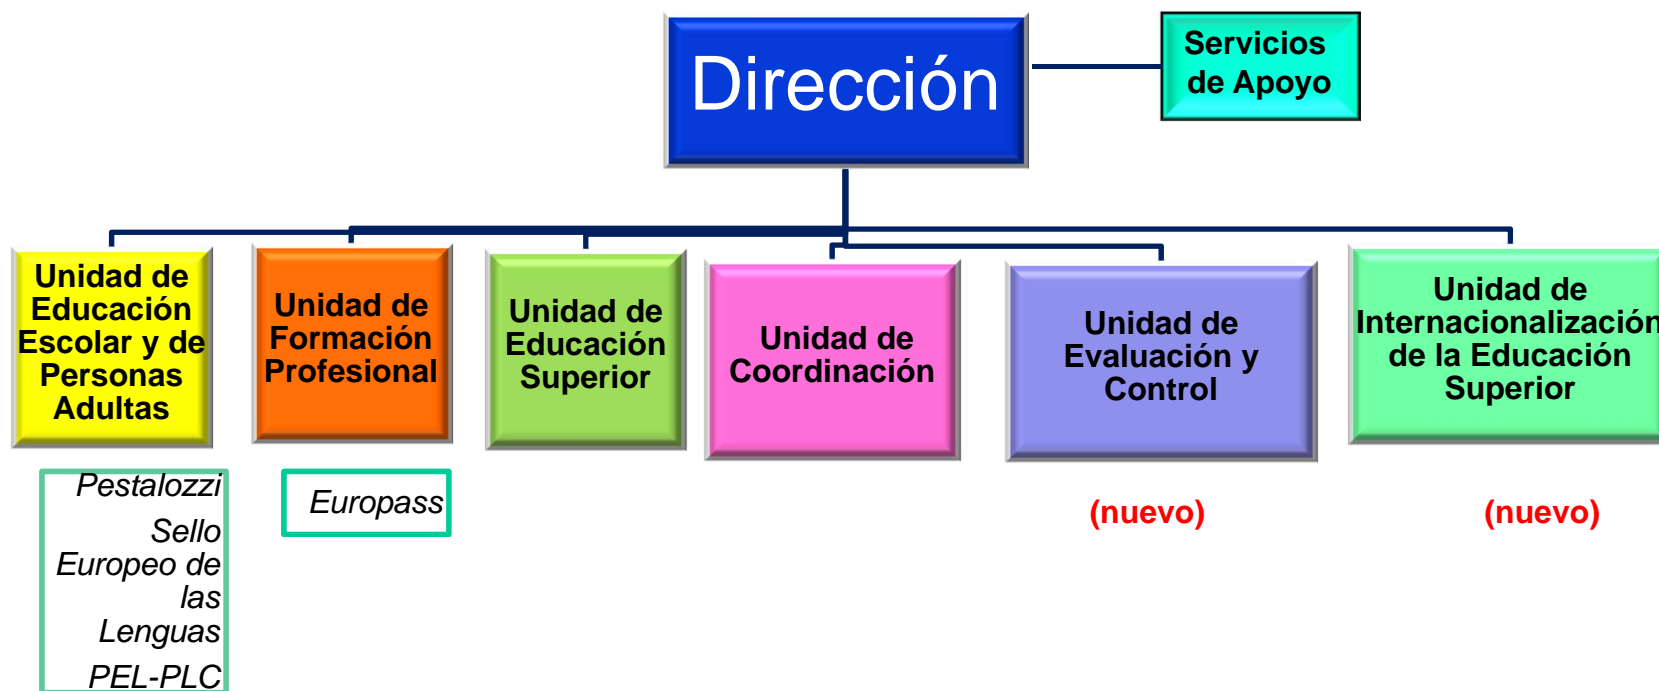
Dirección

Servicios de Apoyo

Unidad de Educación Escolar y de Personas Adultas

Unidad de Formación Profesional

Unidad de Educación Superior

Unidad de Coordinación

Unidad de Evaluación y Control

Unidad de Internacionalización de la Educación Superior

Pestalozzi

Sello Europeo de las Lenguas

PEL-PLC

Europass

(nuevo)

(nuevo)